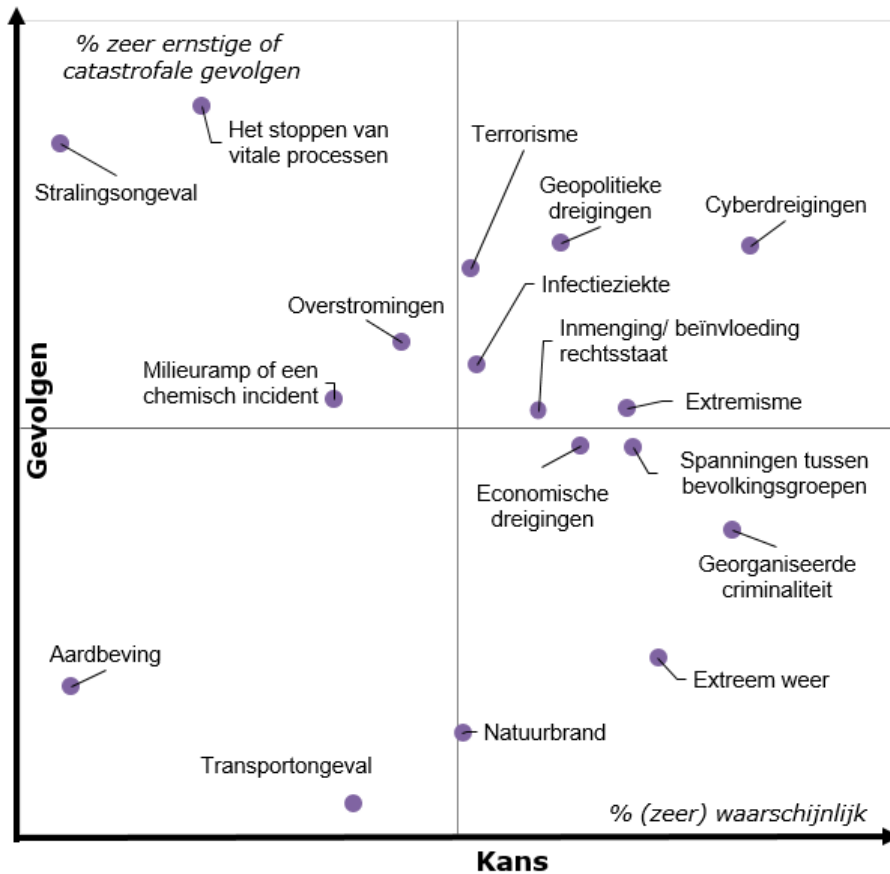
% zeer ernstige of catastrofale gevolgen

Het stoppen van vitale processen

Stralingsongeval

Terrorisme

Geopolitieke dreigingen

Cyberdreigingen

Infectieziekte

Overstromingen

Inmenging/ beïnvloeding rechtsstaat

Milieuramp of een chemisch incident

Extremisme

Gevolgen

Economische dreigingen

Spanningen tussen bevolkingsgroepen

Georganiseerde criminaliteit

Aardbeving

Extreem weer

Natuurbrand

Transportongeval

% (zeer) waarschijnlijk

Kans